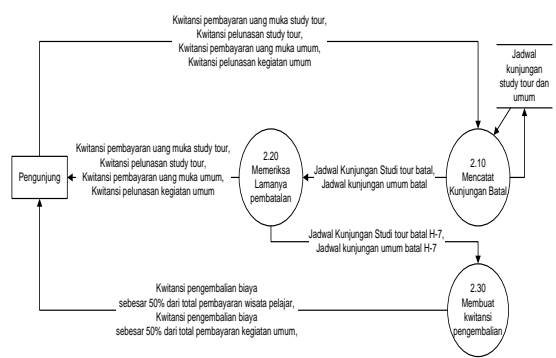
Kwitansi pembayaran uang muka study tour,
Kwitansi pelunasan study tour,
Kwitansi pembayaran uang muka umum,
Kwitansi pelunasan kegiatan umum

Jadwal kunjungan study tour dan umum

Kwitansi pembayaran uang muka study tour,
Kwitansi pelunasan study tour,
Kwitansi pembayaran uang muka umum,
Kwitansi pelunasan kegiatan umum

Pengunjung

2.20
Memeriksa
Lamanya
pembatalan

Jadwal Kunjungan Studi tour batal,
Jadwal kunjungan umum batal

2.10
Mencatat
Kunjungan Batal

Jadwal Kunjungan Studi tour batal H-7,
Jadwal kunjungan umum batal H-7

Kwitansi pengembalian biaya
sebesar 50% dari total pembayaran wisata pelajar,
Kwitansi pengembalian biaya
sebesar 50% dari total pembayaran kegiatan umum,

2.30
Membuat
kwitansi
pengembalian